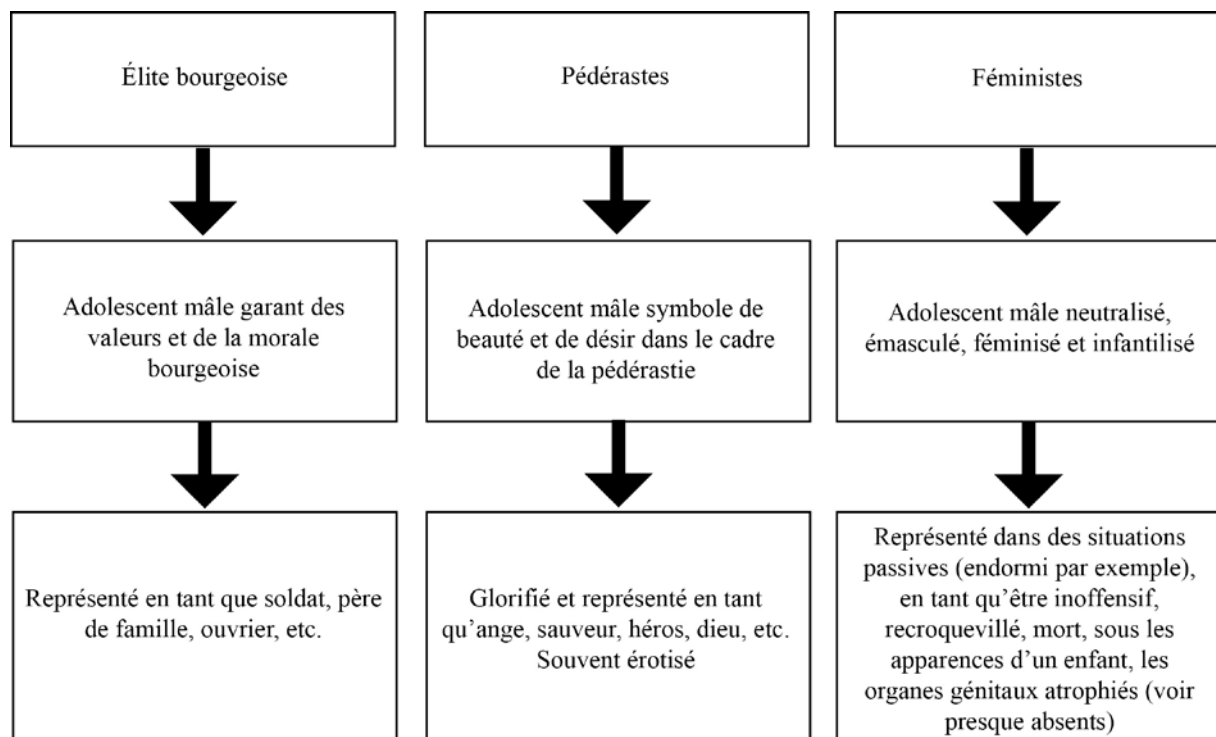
Élite bourgeoise

Adolescent mâle garant des valeurs et de la morale bourgeoise

Représenté en tant que soldat, père de famille, ouvrier, etc.

Pédérastes

Adolescent mâle symbole de beauté et de désir dans le cadre de la pédérastie

Glorifié et représenté en tant qu'ange, sauveur, héros, dieu, etc. Souvent érotisé

Féministes

Adolescent mâle neutralisé, émasculé, féminisé et infantilisé

Représenté dans des situations passives (endormi par exemple), en tant qu'être inoffensif, recroquevillé, mort, sous les apparences d'un enfant, les organes génitaux atrophiés (voir presque absents)